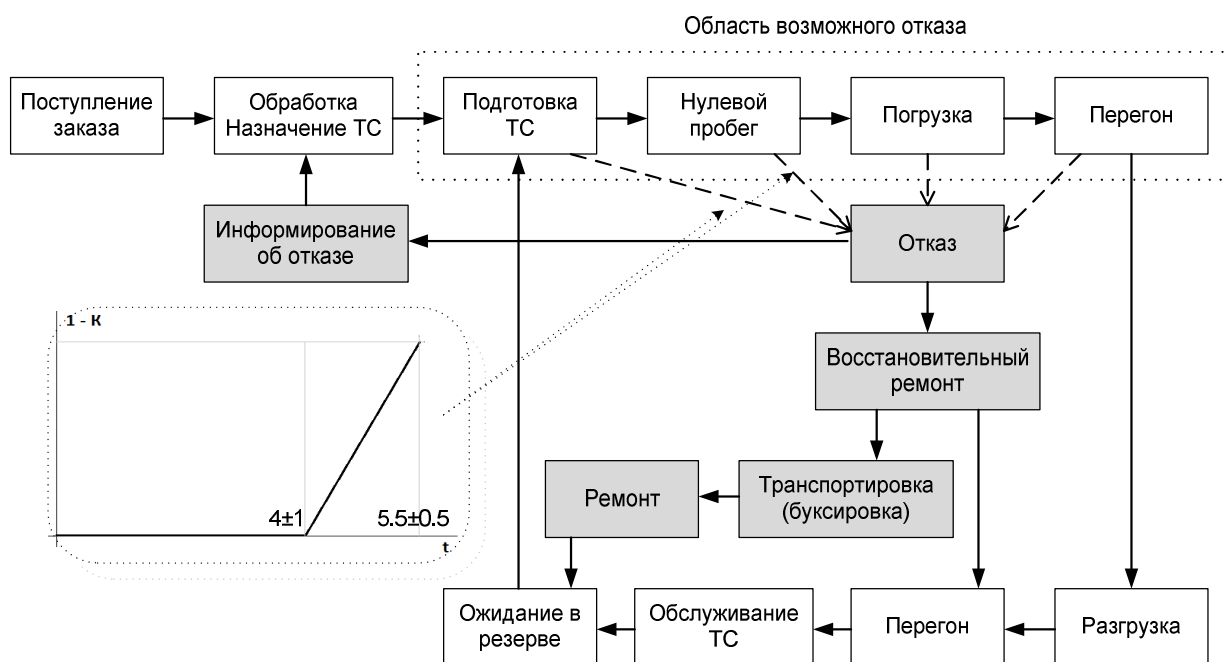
Область возможного отказа

Поступление заказа

Обработка Назначение ТС

Подготовка ТС

Нулевой пробег

Погрузка

Перегон

Информирование об отказе

Отказ

1 - K

4±1

5.5±0.5

t

Восстановительный ремонт

Ремонт

Транспортировка (буксировка)

Ожидание в резерве

Обслуживание ТС

Перегон

Разгрузка